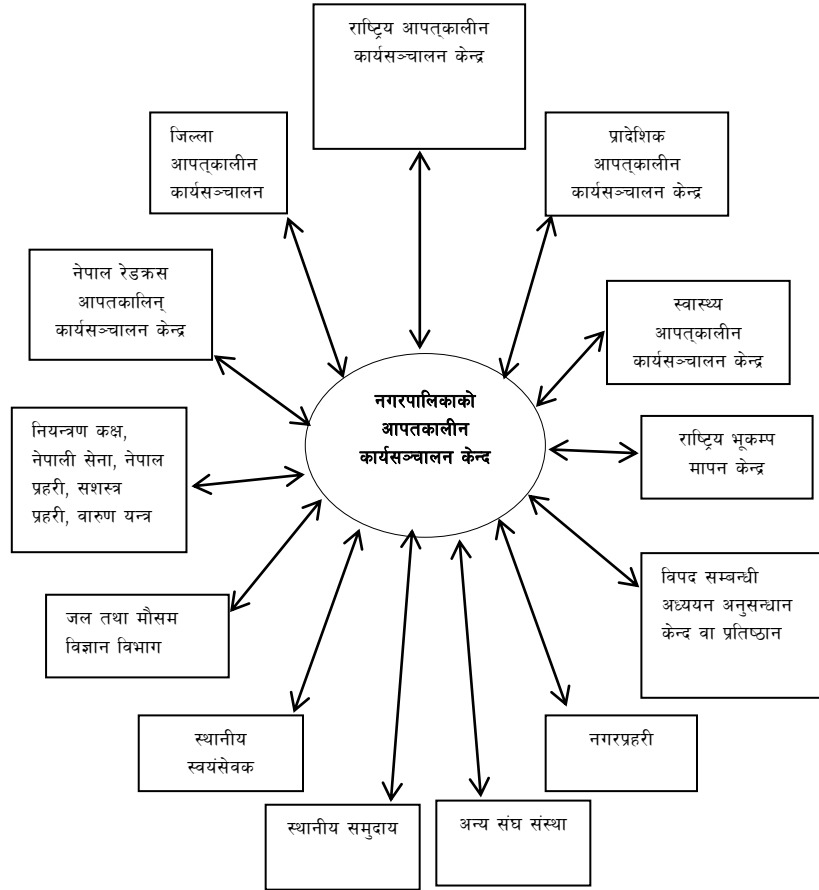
राष्ट्रिय आपत्कालीन कार्यसञ्चालन केन्द्र

जिल्ला आपत्कालीन कार्यसञ्चालन

प्रादेशिक आपत्कालीन कार्यसञ्चालन केन्द्र

नेपाल रेडक्रस आपतकालिन् कार्यसञ्चालन केन्द्र

स्वास्थ्य आपत्कालीन कार्यसञ्चालन केन्द्र

नगरपालिकाको आपतकालीन कार्यसञ्चालन केन्द

नियन्त्रण कक्ष, नेपाली सेना, नेपाल प्रहरी, सशस्त्र प्रहरी, वारुण यन्त्र

राष्ट्रिय भूकम्प मापन केन्द्र

विपद सम्बन्धी अध्ययन अनुसन्धान केन्द वा प्रतिष्ठान

जल तथा मौसम विज्ञान विभाग

स्थानीय स्वयंसेवक

नगरप्रहरी

स्थानीय समुदाय

अन्य संघ संस्था